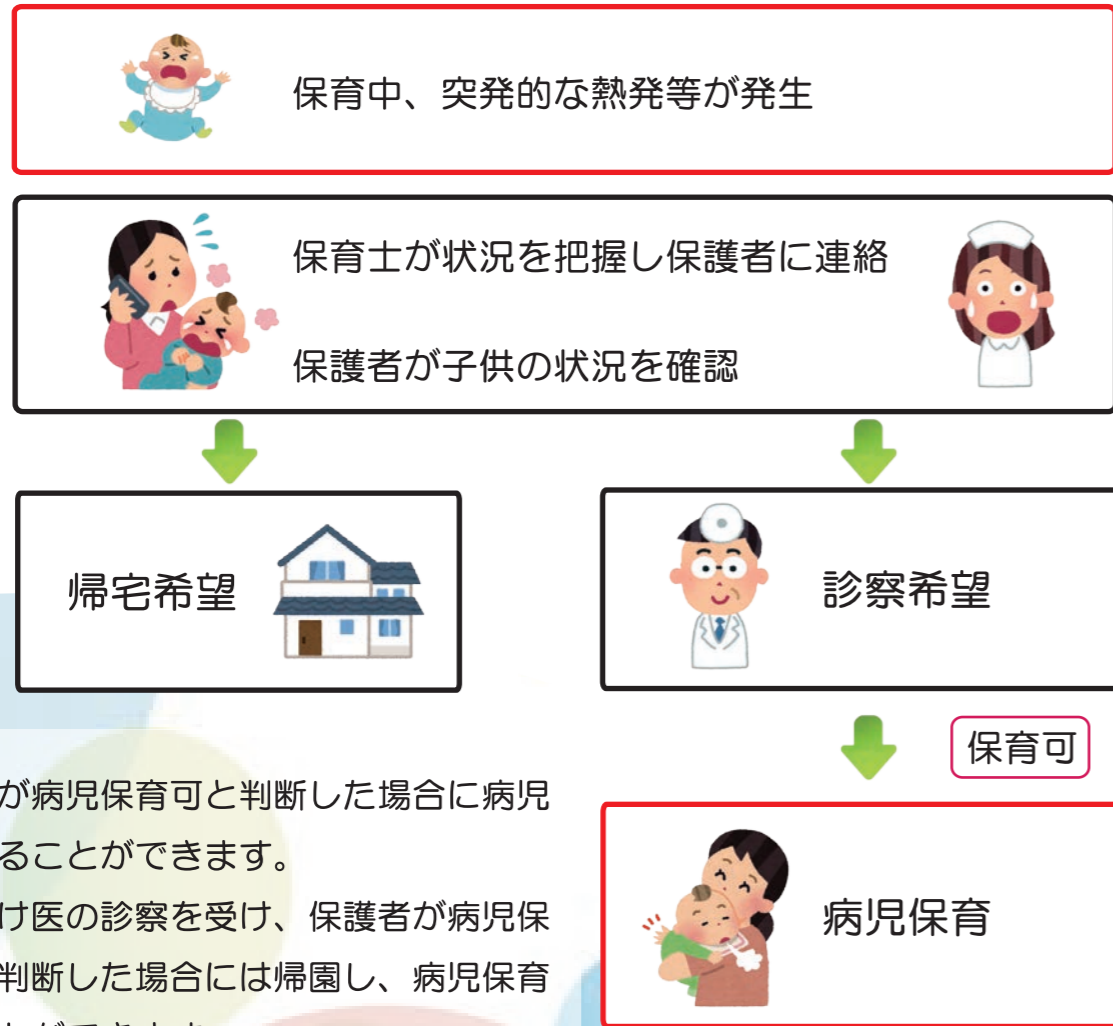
保育中、突発的な熱発等が発生

保育士が状況を把握し保護者に連絡

保護者が子供の状況を確認

帰宅希望

診察希望

保育可

病児保育

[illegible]が病児保育可と判断した場合に病児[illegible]ることができます。
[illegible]け医の診察を受け、保護者が病児保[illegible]判断した場合には帰園し、病児保育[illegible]